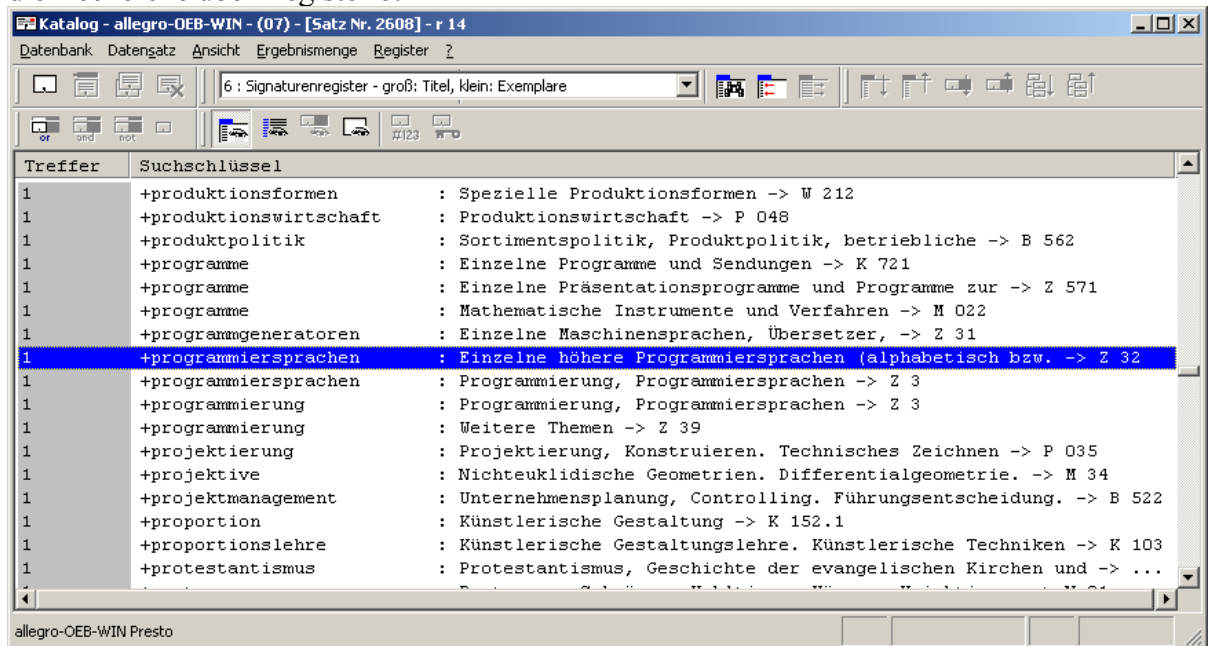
Katalog - allegro-OEB-WIN - (07) - [Satz Nr. 2608] - r 14

Datenbank Datensatz Ansicht Ergebnismenge Register ?

6 : Signaturenregister - groß: Titel, klein: Exemplare

or and not #123

| Treffer | Suchschlüssel |
|---|---|
| 1 | +produktionsformen : Spezielle Produktionsformen -> W 212 |
| 1 | +produktionswirtschaft : Produktionswirtschaft -> P 048 |
| 1 | +produktpolitik : Sortimentspolitik, Produktpolitik, betriebliche -> B 562 |
| 1 | +programme : Einzelne Programme und Sendungen -> K 721 |
| 1 | +programme : Einzelne Präsentationsprogramme und Programme zur -> Z 571 |
| 1 | +programme : Mathematische Instrumente und Verfahren -> M 022 |
| 1 | +programmgeneratoren : Einzelne Maschinensprachen, Übersetzer, -> Z 31 |
| 1 | +programmiersprachen : Einzelne höhere Programmiersprachen (alphabetisch bzw. -> Z 32 |
| 1 | +programmiersprachen : Programmierung, Programmiersprachen -> Z 3 |
| 1 | +programmierung : Programmierung, Programmiersprachen -> Z 3 |
| 1 | +programmierung : Weitere Themen -> Z 39 |
| 1 | +projektierung : Projektierung, Konstruieren. Technisches Zeichnen -> P 035 |
| 1 | +projektive : Nichteuklidische Geometrien. Differentialgeometrie. -> M 34 |
| 1 | +projektmanagement : Unternehmensplanung, Controlling. Führungsentscheidung. -> B 522 |
| 1 | +proportion : Künstlerische Gestaltung -> K 152.1 |
| 1 | +proportionslehre : Künstlerische Gestaltungslehre. Künstlerische Techniken -> K 103 |
| 1 | +protestantismus : Protestantismus, Geschichte der evangelischen Kirchen und -> ... |
| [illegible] | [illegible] |

allegro-OEB-WIN Presto